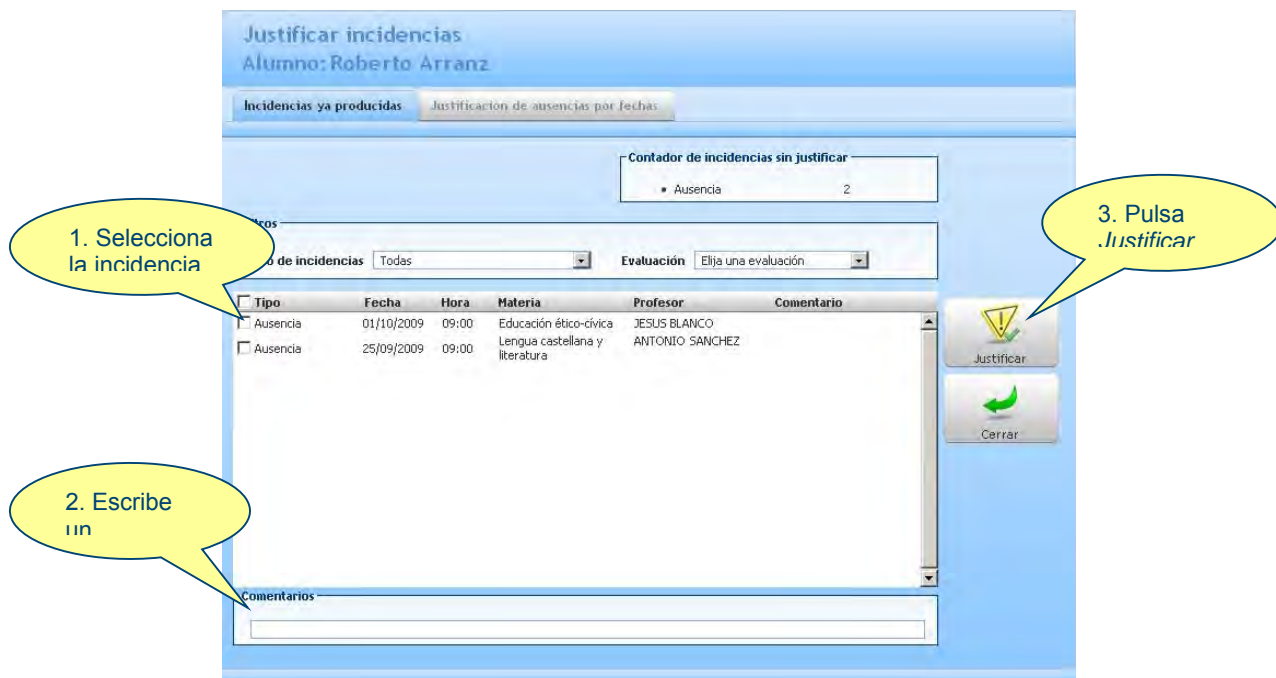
Justificar incidencias
Alumno: Roberto Arranz

Incidencias ya producidas | Justificación de ausencias por fechas

Contador de incidencias sin justificar
• Ausencia 2

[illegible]tros

1. Selecciona la incidencia

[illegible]o de incidencias Todas

Evaluación Elija una evaluación

3. Pulsa *Justificar*

| Tipo | Fecha | Hora | Materia | Profesor | Comentario |
|---|---|---|---|---|---|
| Ausencia | 01/10/2009 | 09:00 | Educación ético-cívica | JESUS BLANCO | |
| Ausencia | 25/09/2009 | 09:00 | Lengua castellana y literatura | ANTONIO SANCHEZ | |

Justificar

Cerrar

2. Escribe un

Comentarios